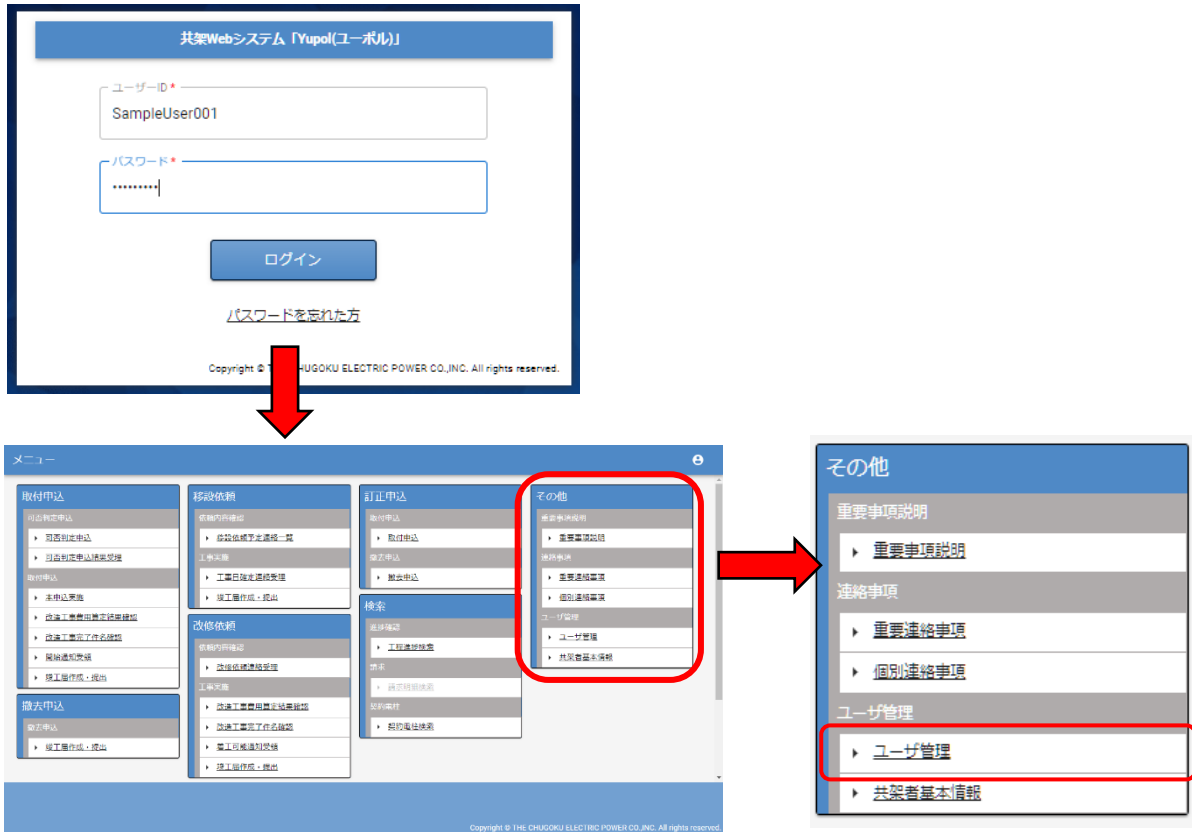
共架Webシステム「Yupol(ユーポル)」

ユーザーID *
SampleUser001

パスワード *
•••••••••

ログイン

パスワードを忘れた方

Copyright © THE CHUGOKU ELECTRIC POWER CO.,INC. All rights reserved.

メニュー

取付申込
可否判定申込
可否判定申込
可否判定申込結果受理
取付申込
本申込実施
改造工事費用算定結果確認
改造工事完了件名確認
開始通知受領
竣工届作成・提出

撤去申込
撤去申込
竣工届作成・提出

移設依頼
依頼内容確認
移設依頼予定連絡一覧
工事実施
工事日確定連絡受理
竣工届作成・提出

改修依頼
依頼内容確認
改修依頼連絡受理
工事実施
改造工事費用算定結果確認
改造工事完了件名確認
着工可能通知受領
竣工届作成・提出

訂正申込
取付申込
取付申込
撤去申込
撤去申込

検索
進捗確認
工程進捗検索
請求
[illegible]
契約案件
契約電柱検索

その他
重要事項説明
重要事項説明
連絡事項
重要連絡事項
個別連絡事項
ユーザ管理
ユーザ管理
共架者基本情報

Copyright © THE CHUGOKU ELECTRIC POWER CO.,INC. All rights reserved.

その他
重要事項説明
重要事項説明
連絡事項
重要連絡事項
個別連絡事項
ユーザ管理
ユーザ管理
共架者基本情報